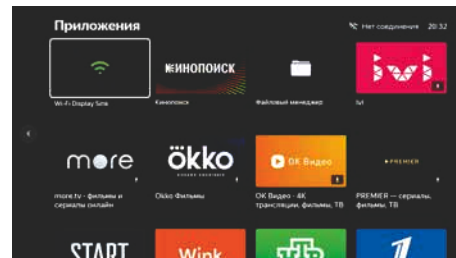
Приложения

Нет соединения 20:32

Wi-Fi Display Sink

КИНОПОИСК

Кинопоиск

Файловый менеджер

ivi

Ivi

more

more.tv - фильмы и сериалы онлайн

ökko

Okko Фильмы

OK Видео

OK Видео - 4K трансляции, фильмы, ТВ

PREMIER

PREMIER — сериалы, фильмы, ТВ

START

Wink